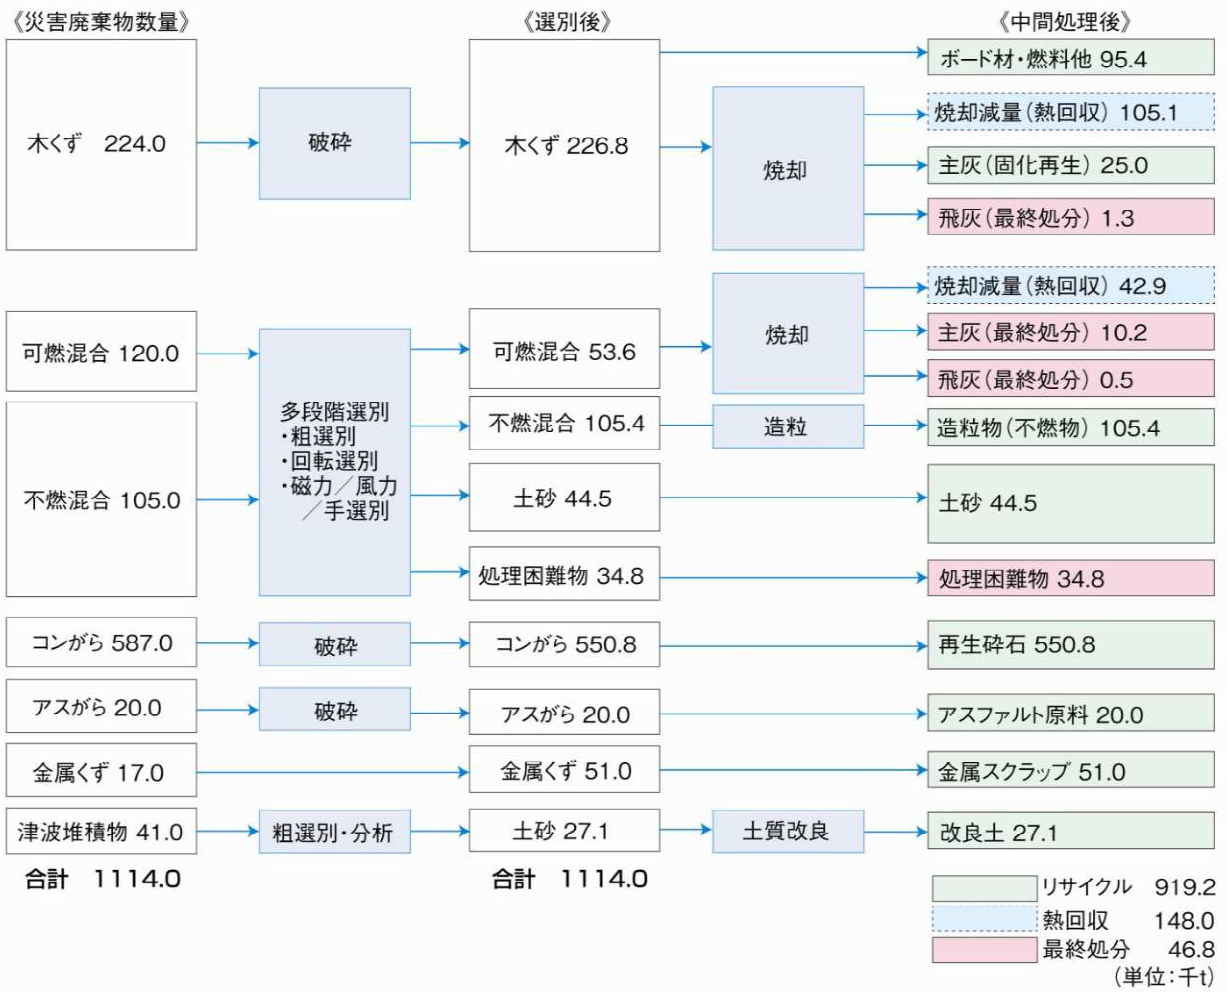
《災害廃棄物数量》

《選別後》

《中間処理後》

木くず　224.0

破砕

木くず 226.8

ボード材・燃料他 95.4

焼却

焼却減量（熱回収）105.1

主灰（固化再生）25.0

飛灰（最終処分）1.3

可燃混合 120.0

多段階選別
・粗選別
・回転選別
・磁力／風力
／手選別

可燃混合 53.6

焼却

焼却減量（熱回収）42.9

主灰（最終処分）10.2

飛灰（最終処分）0.5

不燃混合 105.0

不燃混合 105.4

造粒

造粒物（不燃物）105.4

土砂 44.5

土砂 44.5

処理困難物 34.8

処理困難物 34.8

コンがら 587.0

破砕

コンがら 550.8

再生砕石 550.8

アスがら 20.0

破砕

アスがら 20.0

アスファルト原料 20.0

金属くず 17.0

金属くず 51.0

金属スクラップ 51.0

津波堆積物 41.0

粗選別・分析

土砂 27.1

土質改良

改良土 27.1

合計　1114.0

合計　1114.0

リサイクル　919.2
熱回収　148.0
最終処分　46.8
（単位：千t）